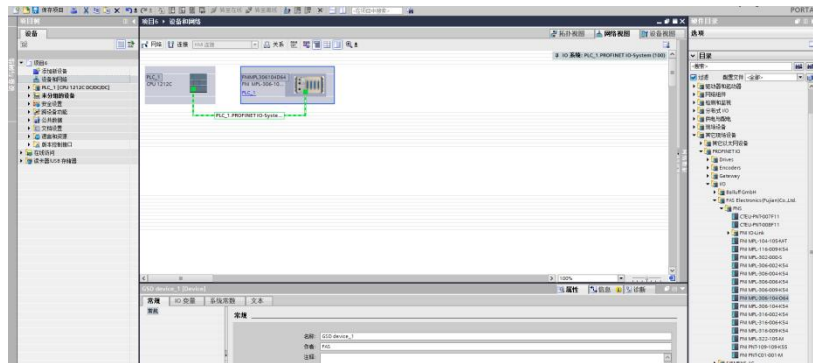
保存项目

PORTA

项目树

项目1 ▸ 设备和网络

设备

拓扑视图 | 网络视图 | 设备视图

选项

IO 系统: PLC_1.PROFINET IO-System (100)

项目1
添加新设备
设备和网络
PLC_1 [CPU 1212C DC/DC/DC]
未分组的设备
安全设置
跨设备功能
公共数据
文档设置
语言和资源
版本控制接口
在线访问
读卡器/USB 存储器

PLC_1
CPU 1212C

FNXMPL306104D64
FNI MPL-306-10...
PLC_1

PLC_1.PROFINET IO-Syste...

100%

目录

过滤 配置文件 <全部>
控制器
HMI
PC 系统
驱动器和起动器
网络组件
检测和监视
分布式 I/O
供电与配电
现场设备
其它现场设备
其它以太网设备
PROFINET IO
Drives
Encoders
Gateway
I/O
Balluff GmbH
FNI Electronics(Fujian)Co.,Ltd
FNI
CTEU-PNT007F11
CTEU-PNT008F11
FNI IO-Link
FNI MPL-104-105-MT
FNI MPL-116-009-K54
FNI MPL-302-000-S
FNI MPL-306-002-K54
FNI MPL-306-004-K54
FNI MPL-306-006-K54
FNI MPL-306-009-K54
FNI MPL-306-104-D64
FNI MPL-308-104-K54
FNI MPL-316-002-K54
FNI MPL-316-006-K54
FNI MPL-316-009-K54
FNI MPL-322-106-AX
FNI PNT-109-109-KSS
FNI PNT-001-801-M

GSD device_1 [Device]

属性 | 信息 | 诊断

常规 | IO 变量 | 系统常数 | 文本

常规

常规

名称: GSD device_1
作者: FNI
注释: